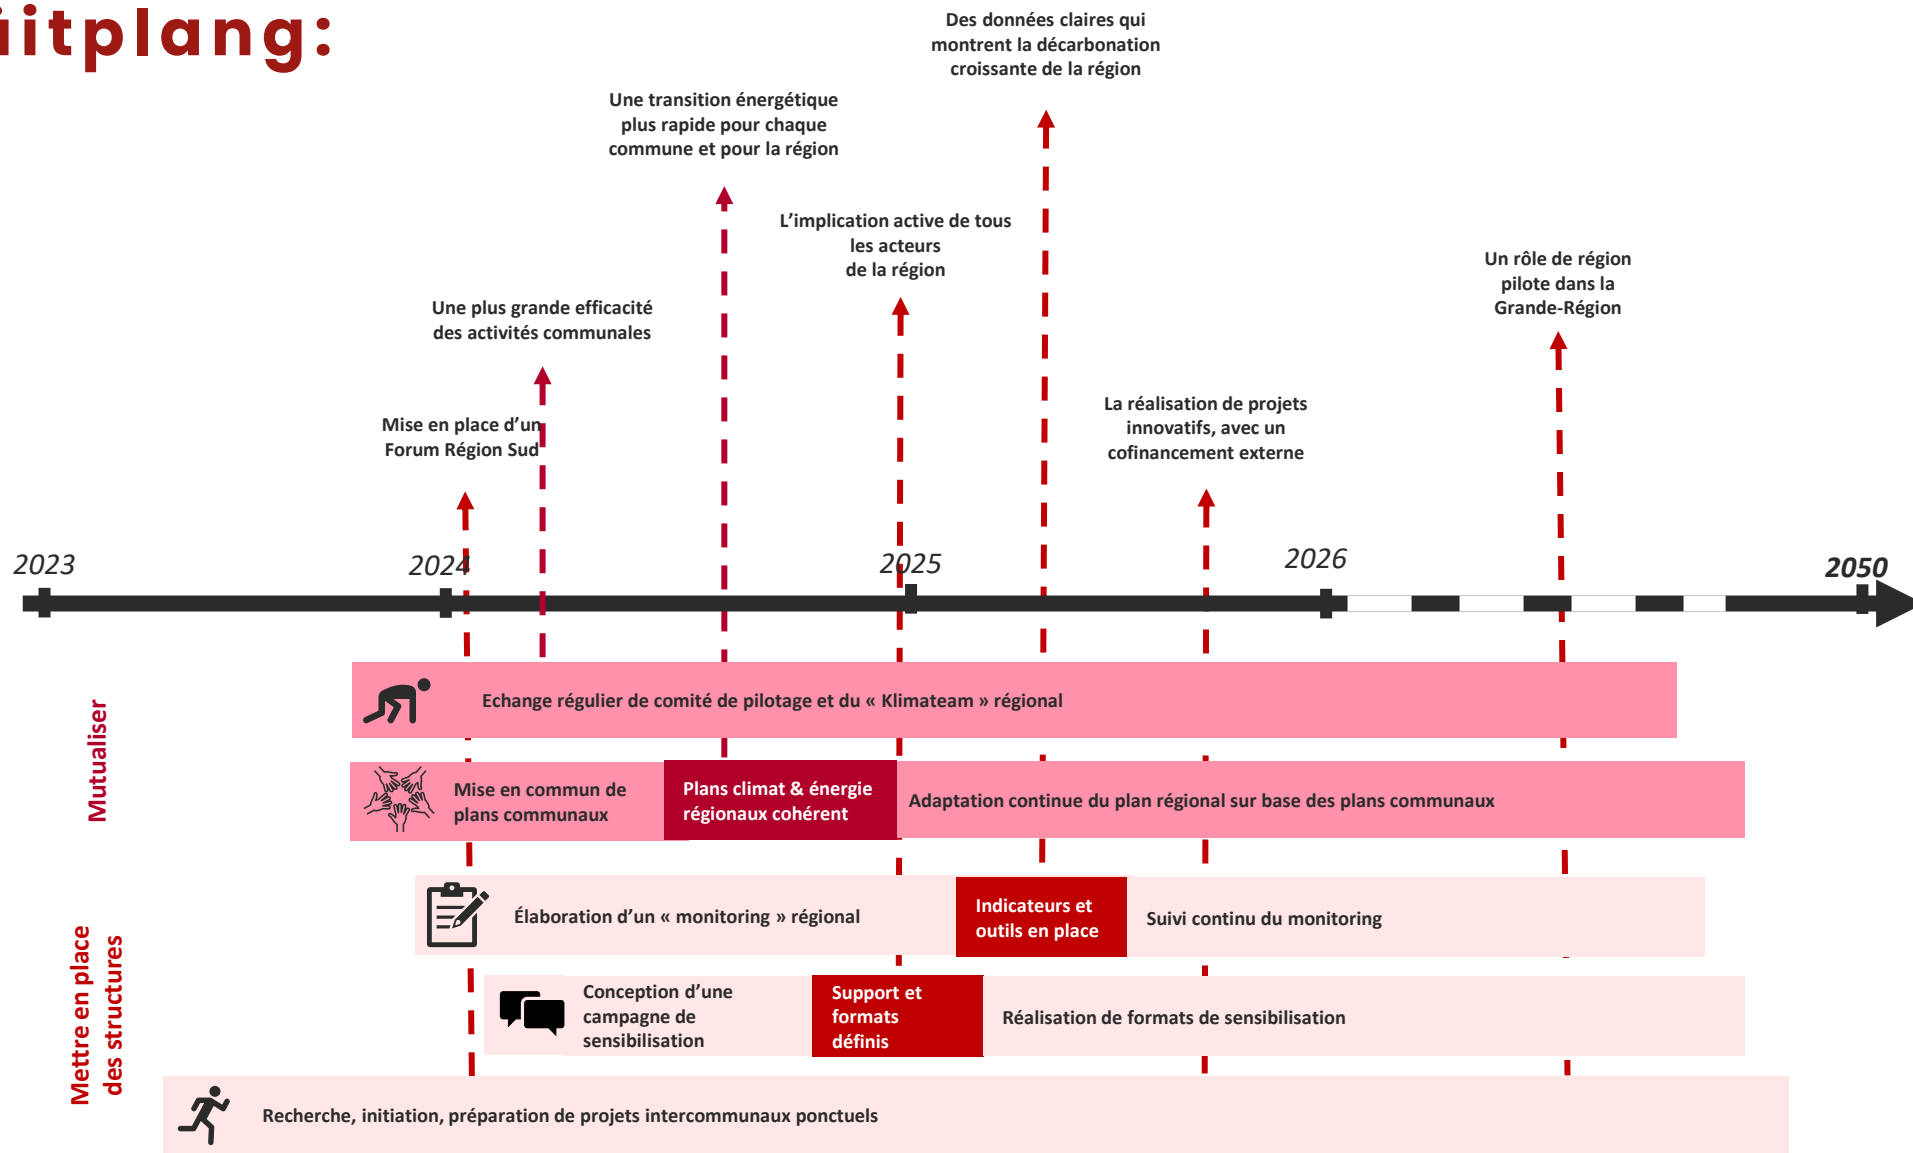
iitplang:

Des données claires qui montrent la décarbonation croissante de la région

Une transition énergétique plus rapide pour chaque commune et pour la région

L'implication active de tous les acteurs de la région

Une plus grande efficacité des activités communales

Un rôle de région pilote dans la Grande-Région

Mise en place d'un Forum Région Sud

La réalisation de projets innovatifs, avec un cofinancement externe

2023

2024

2025

2026

2050

Mutualiser

Echange régulier de comité de pilotage et du « Klimateam » régional

Mise en commun de plans communaux

Plans climat & énergie régionaux cohérent

Adaptation continue du plan régional sur base des plans communaux

Mettre en place des structures

Élaboration d'un « monitoring » régional

Indicateurs et outils en place

Suivi continu du monitoring

Conception d'une campagne de sensibilisation

Support et formats définis

Réalisation de formats de sensibilisation

Recherche, initiation, préparation de projets intercommunaux ponctuels